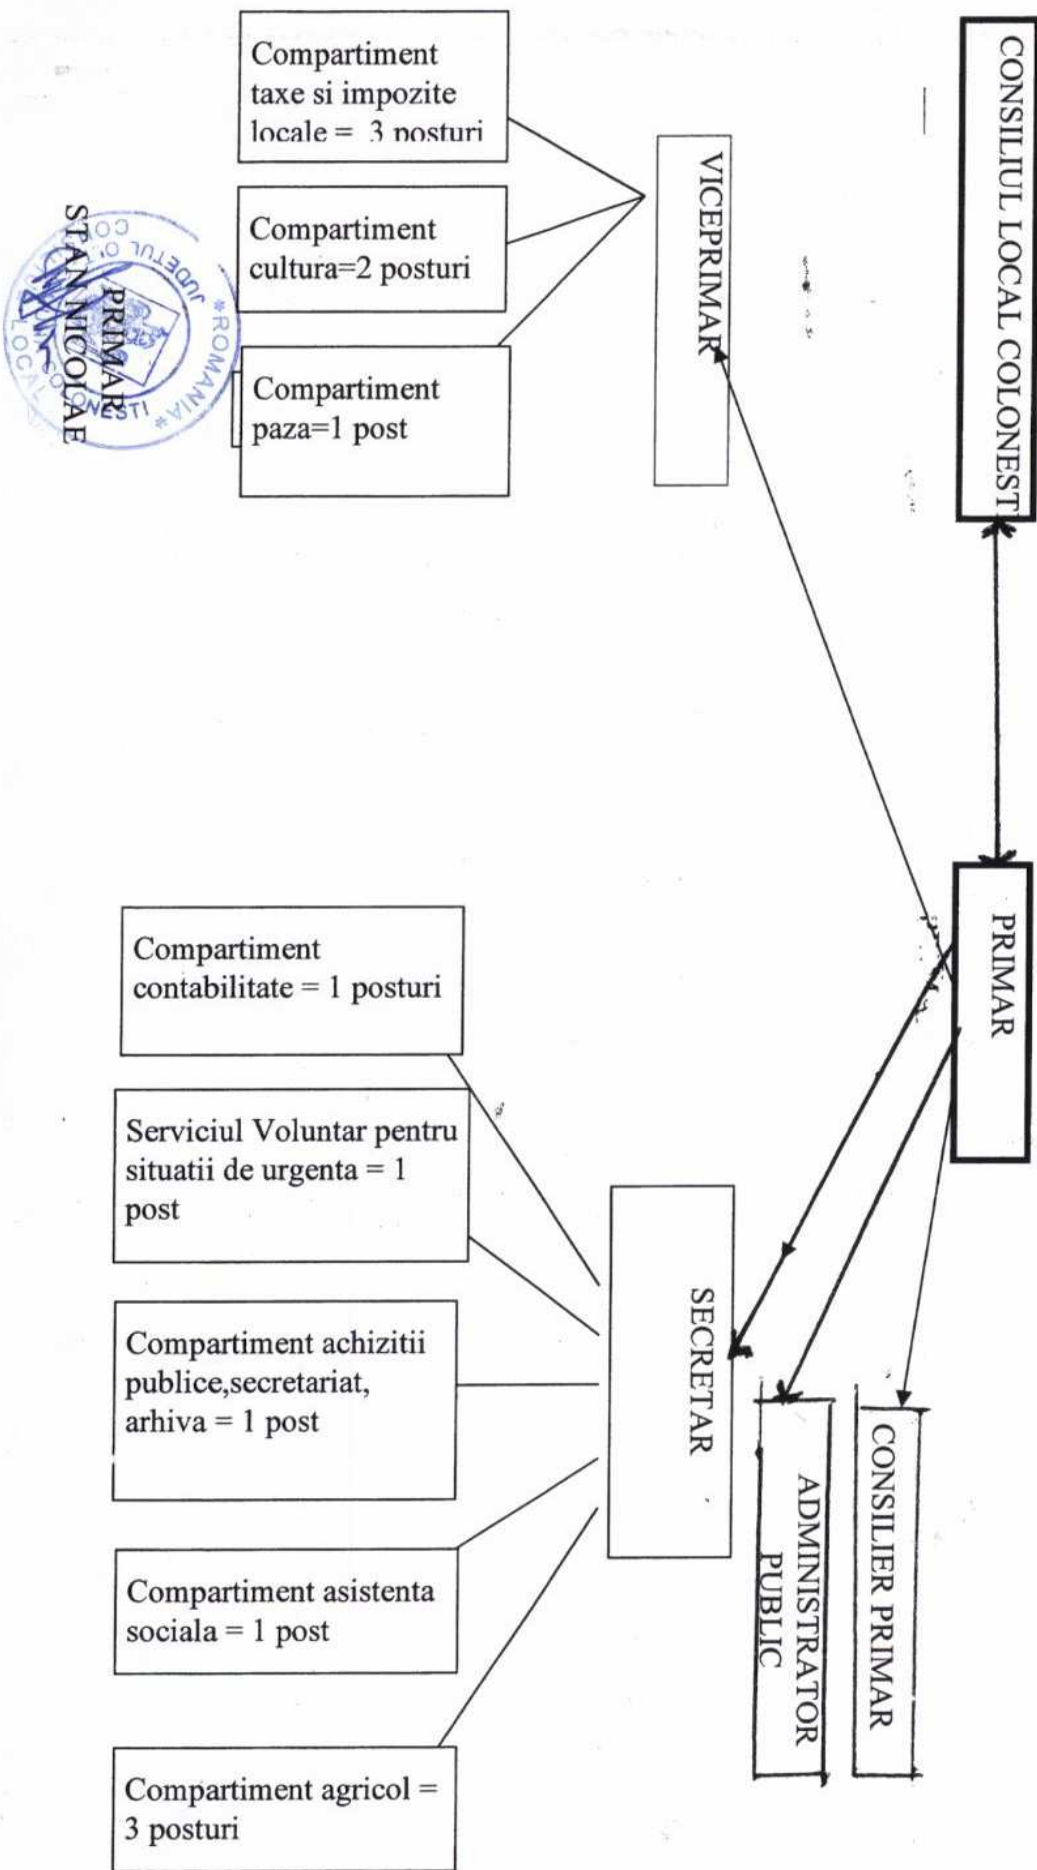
CONSILIUL LOCAL COLONESTI

PRIMAR

VICEPRIMAR

Compartiment taxe si impozite locale = 3 posturi

Compartiment cultura=2 posturi

Compartiment paza=1 post

SECRETAR

ADMINISTRATOR PUBLIC

CONSILIER PRIMAR

Compartiment contabilitate = 1 posturi

Serviciul Voluntar pentru situatii de urgenta = 1 post

Compartiment achizitii publice,secretariat, arhiva = 1 post

Compartiment asistenta sociala = 1 post

Compartiment agricol = 3 posturi

PRIMAR
STAN NICOLAE

ROMANIA JUDETUL OLT CONSILIUL LOCAL COLONESTI